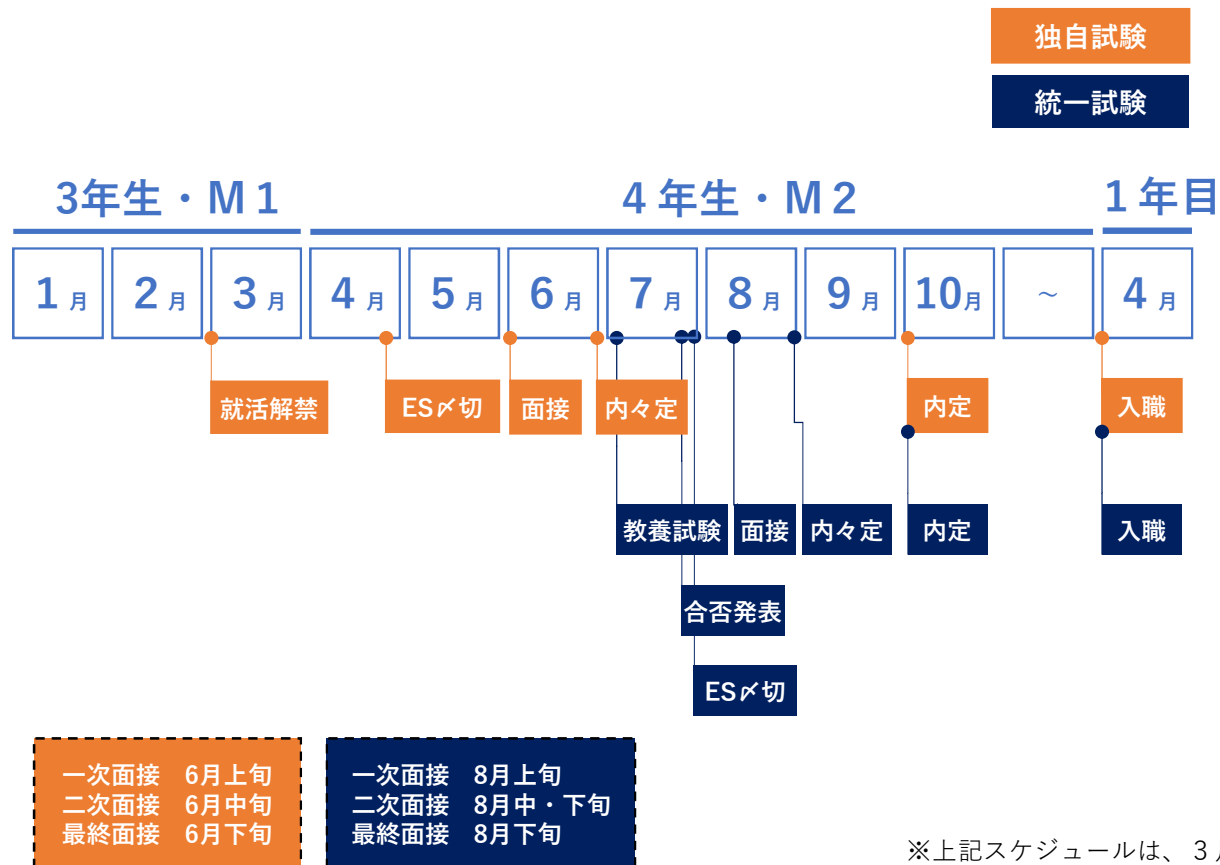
独自試験

統一試験

3年生・M１

４年生・M２

１年目

| 1月 | 2月 | 3月 | 4月 | 5月 | 6月 | 7月 | 8月 | 9月 | 10月 | ～ | 4月 |
|---|---|---|---|---|---|---|---|---|---|---|---|

就活解禁

ES〆切

面接

内々定

内定

入職

教養試験

面接

内々定

内定

入職

合否発表

ES〆切

一次面接　6月上旬
二次面接　6月中旬
最終面接　6月下旬

一次面接　8月上旬
二次面接　8月中・下旬
最終面接　8月下旬

※上記スケジュールは、３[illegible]